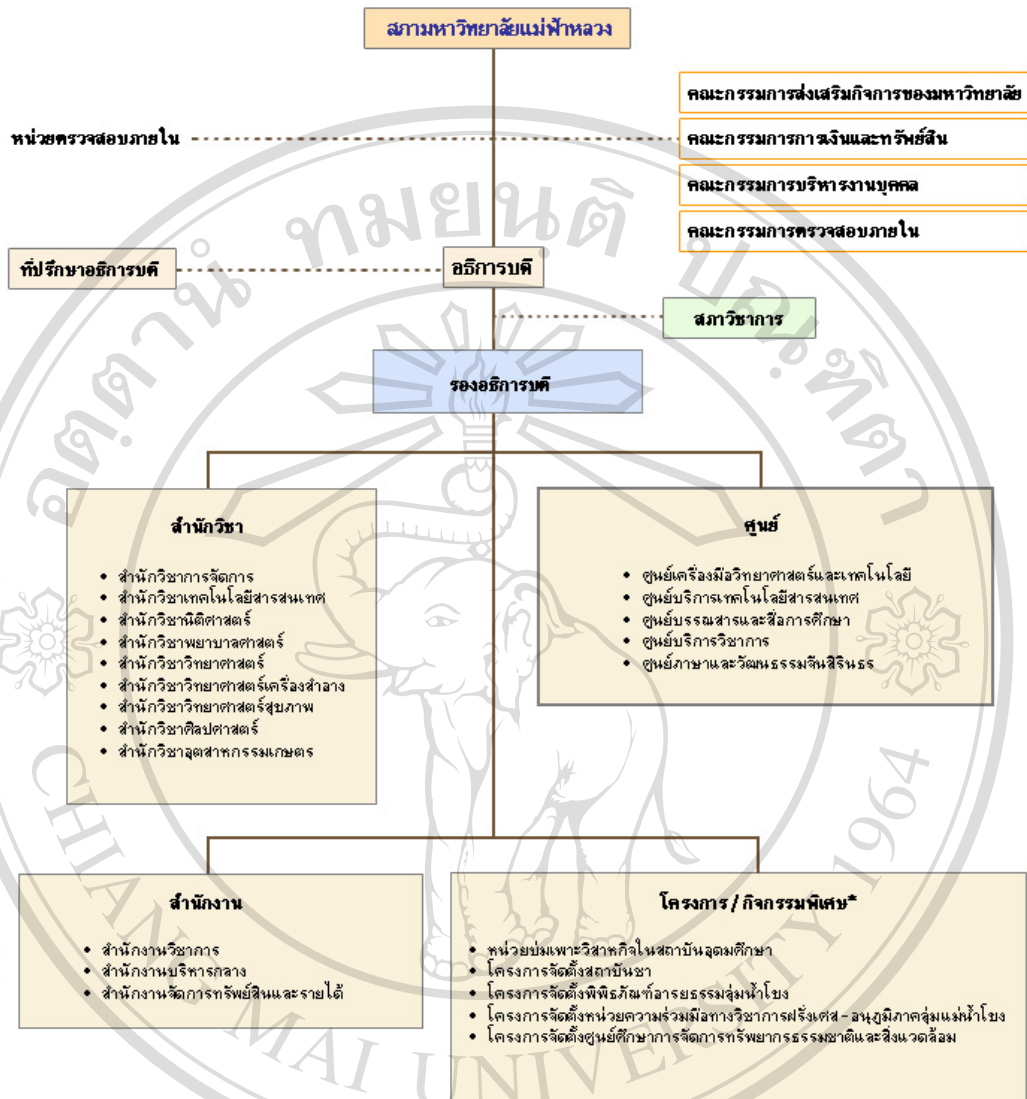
สภามหาวิทยาลัยแม่ฟ้าหลวง

หน่วยตรวจสอบภายใน

คณะกรรมการส่งเสริมกิจการของมหาวิทยาลัย

คณะกรรมการการเงินและทรัพย์สิน

คณะกรรมการบริหารงานบุคคล

คณะกรรมการตรวจสอบภายใน

ที่ปรึกษาอธิการบดี

อธิการบดี

สภาวิชาการ

รองอธิการบดี

สำนักวิชา

• สำนักวิชาการจัดการ
• สำนักวิชาเทคโนโลยีสารสนเทศ
• สำนักวิชานิติศาสตร์
• สำนักวิชาพยาบาลศาสตร์
• สำนักวิชาวิทยาศาสตร์
• สำนักวิชาวิทยาศาสตร์เครื่องสำอาง
• สำนักวิชาวิทยาศาสตร์สุขภาพ
• สำนักวิชาศิลปศาสตร์
• สำนักวิชาอุตสาหกรรมเกษตร

ศูนย์

• ศูนย์เครื่องมือวิทยาศาสตร์และเทคโนโลยี
• ศูนย์บริการเทคโนโลยีสารสนเทศ
• ศูนย์บรรณสารและสื่อการศึกษา
• ศูนย์บริการวิชาการ
• ศูนย์ภาษาและวัฒนธรรมจีนสิรินธร

สำนักงาน

• สำนักงานวิชาการ
• สำนักงานบริหารกลาง
• สำนักงานจัดการทรัพย์สินและรายได้

โครงการ / กิจกรรมพิเศษ*

• หน่วยบ่มเพาะวิสาหกิจในสถาบันอุดมศึกษา
• โครงการจัดตั้งสถาบันชา
• โครงการจัดตั้งพิพิธภัณฑ์อารยธรรมลุ่มน้ำโขง
• โครงการจัดตั้งหน่วยความร่วมมือทางวิชาการฝรั่งเศส - อนุภูมิภาคลุ่มแม่น้ำโขง
• โครงการจัดตั้งศูนย์ศึกษาการจัดการทรัพยากรธรรมชาติและสิ่งแวดล้อม

ลิขสิทธิ์ มหาวิทยาลัยเชียงใหม่

CHIANG MAI UNIVERSITY 1964